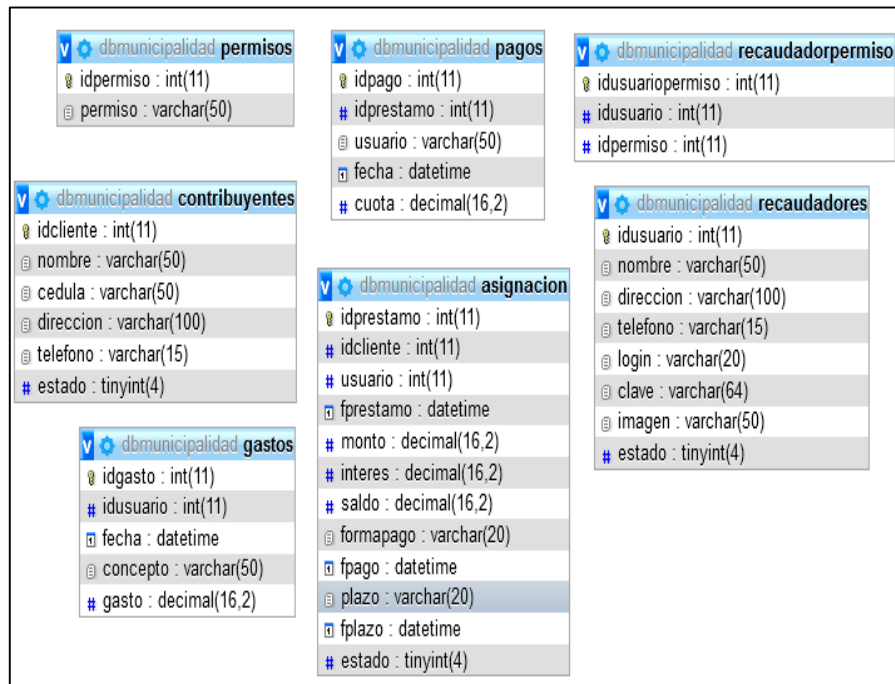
dbmunicipalidad permisos
idpermiso : int(11)
permiso : varchar(50)

dbmunicipalidad pagos
idpago : int(11)
idprestamo : int(11)
usuario : varchar(50)
fecha : datetime
cuota : decimal(16,2)

dbmunicipalidad recaudadorpermiso
idusuariopermiso : int(11)
idusuario : int(11)
idpermiso : int(11)

dbmunicipalidad contribuyentes
idcliente : int(11)
nombre : varchar(50)
cedula : varchar(50)
direccion : varchar(100)
telefono : varchar(15)
estado : tinyint(4)

dbmunicipalidad recaudadores
idusuario : int(11)
nombre : varchar(50)
direccion : varchar(100)
telefono : varchar(15)
login : varchar(20)
clave : varchar(64)
imagen : varchar(50)
estado : tinyint(4)

dbmunicipalidad asignacion
idprestamo : int(11)
idcliente : int(11)
usuario : int(11)
fprestamo : datetime
monto : decimal(16,2)
interes : decimal(16,2)
saldo : decimal(16,2)
formapago : varchar(20)
fpago : datetime
plazo : varchar(20)
fplazo : datetime
estado : tinyint(4)

dbmunicipalidad gastos
idgasto : int(11)
idusuario : int(11)
fecha : datetime
concepto : varchar(50)
gasto : decimal(16,2)